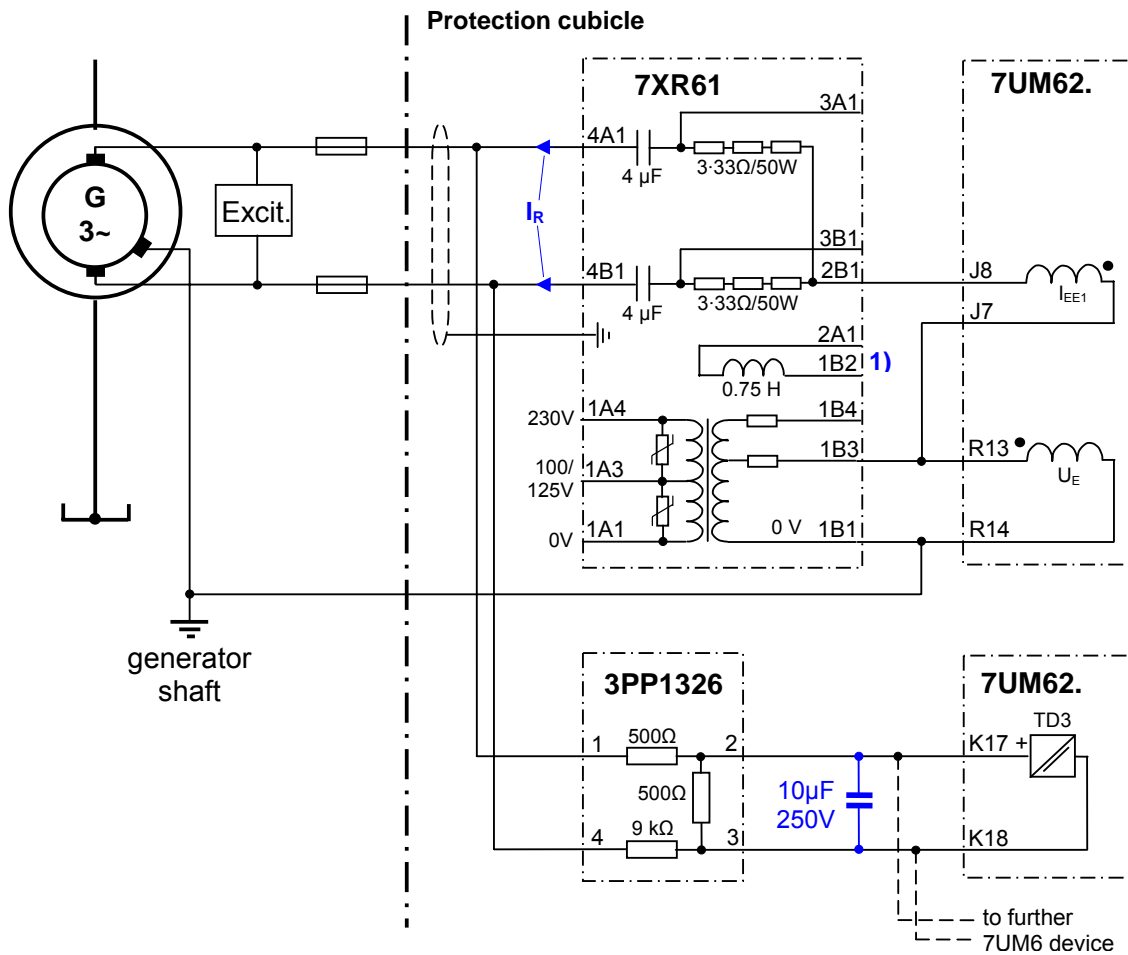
Protection cubicle

7XR61

7UM62.

G
3~

Excit.

$I_R$

4A1
4 µF
3·33Ω/50W
3A1

3B1
4B1
2B1
4 µF
3·33Ω/50W

J8
$I_{EE1}$
J7

2A1
1B2
1)
0.75 H

230V
1A4
1B4
100/
125V
1A3
1B3
R13
$U_E$
0V
1A1
0 V
1B1
R14

generator shaft

3PP1326

7UM62.

1
500Ω
2
500Ω
4
9 kΩ
3

10µF
250V

TD3
K17 +
K18

to further
7UM6 device